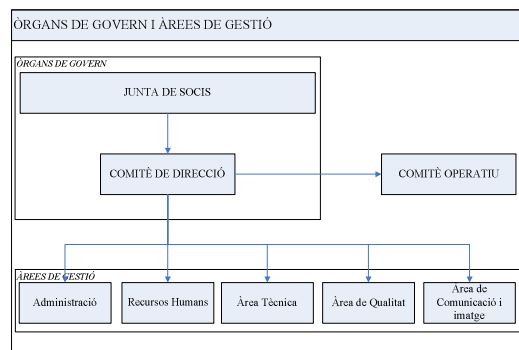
ÒRGANS DE GOVERN I ÀREES DE GESTIÓ

ÒRGANS DE GOVERN

JUNTA DE SOCIS

COMITÈ DE DIRECCIÓ

COMITÈ OPERATIU

ÀREES DE GESTIÓ

Administració

Recursos Humans

Àrea Tècnica

Àrea de Qualitat

Àrea de Comunicació i imatge